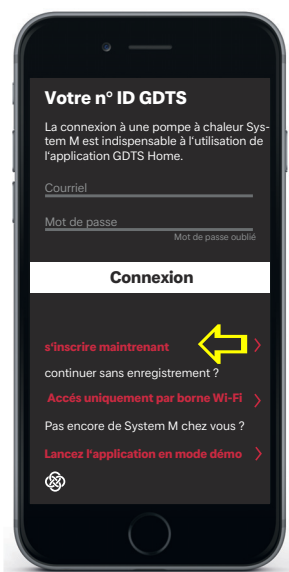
Votre n° ID GDTS

La connexion à une pompe à chaleur System M est indispensable à l'utilisation de l'application GDTS Home.

Courriel

Mot de passe

Mot de passe oublié

Connexion

s'inscrire maintenant >

continuer sans enregistrement ?

Accés uniquement par borne Wi-Fi >

Pas encore de System M chez vous ?

Lancez l'application en mode démo >